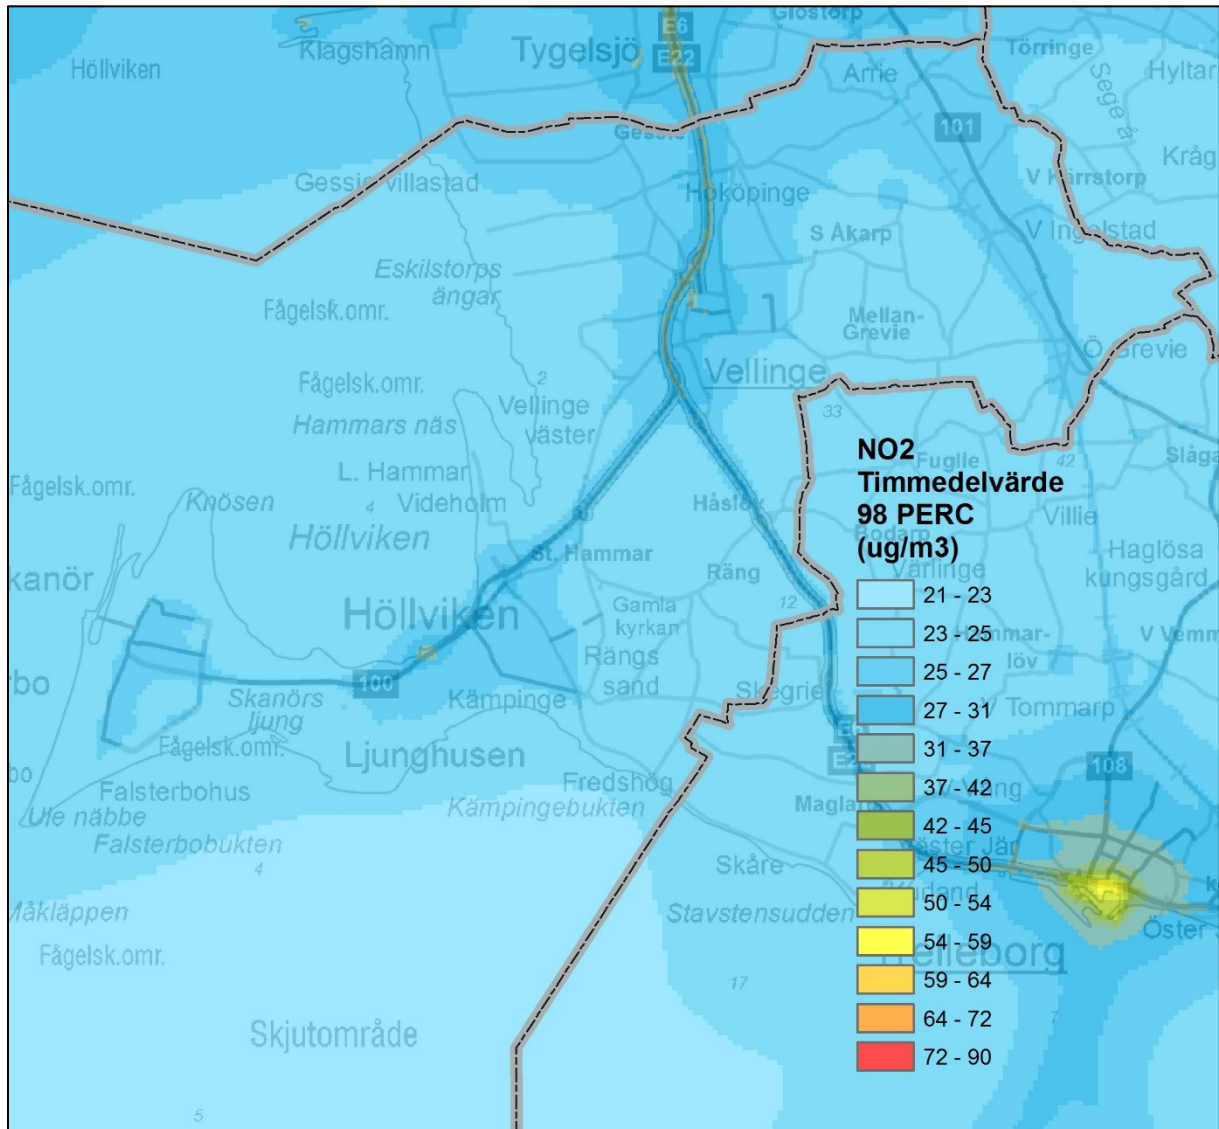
Glostorp
E6
E22
Klagshamn
Tygelsjö
Törringe
Höllviken
Arrie
Hyltar
Sege å
101
Gessie
Kråg
Gessie villastad
Hököpinge
V Härrstorp
S Åkarp
V Ingelstad
Eskilstorps ängar
Fågelsk.omr.
Mellan-Grevie
Ö Grevie
Vellinge
Fågelsk.omr.
2
Vellinge väster
33
Hammars näs
42
Slåga
L. Hammar
Fågelsk.omr.
Knösen
4
Videholm
Håslöv
Villie
Höllviken
Haglösa kungsgård
St. Hammar
kanör
Räng
Gamla kyrkan
12
Höllviken
V Vemm
Rängs sand
rbo
100
Skanörs ljung
Kämpinge
Stegrie
Tommarp
Fågelsk.omr.
Ljunghusen
108
bo
Falsterbohus
Fredshög
Ule näbbe
Kämpingebukten
Maglarp
Falsterbobukten
4
Skåre
Måkläppen
Stavstensudden
Fågelsk.omr.
Öster
Trelleborg
17
Skjutområde
5
NO2 Timmedelvärde 98 PERC (ug/m3)
21 - 23
23 - 25
25 - 27
27 - 31
31 - 37
37 - 42
42 - 45
45 - 50
50 - 54
54 - 59
59 - 64
64 - 72
72 - 90